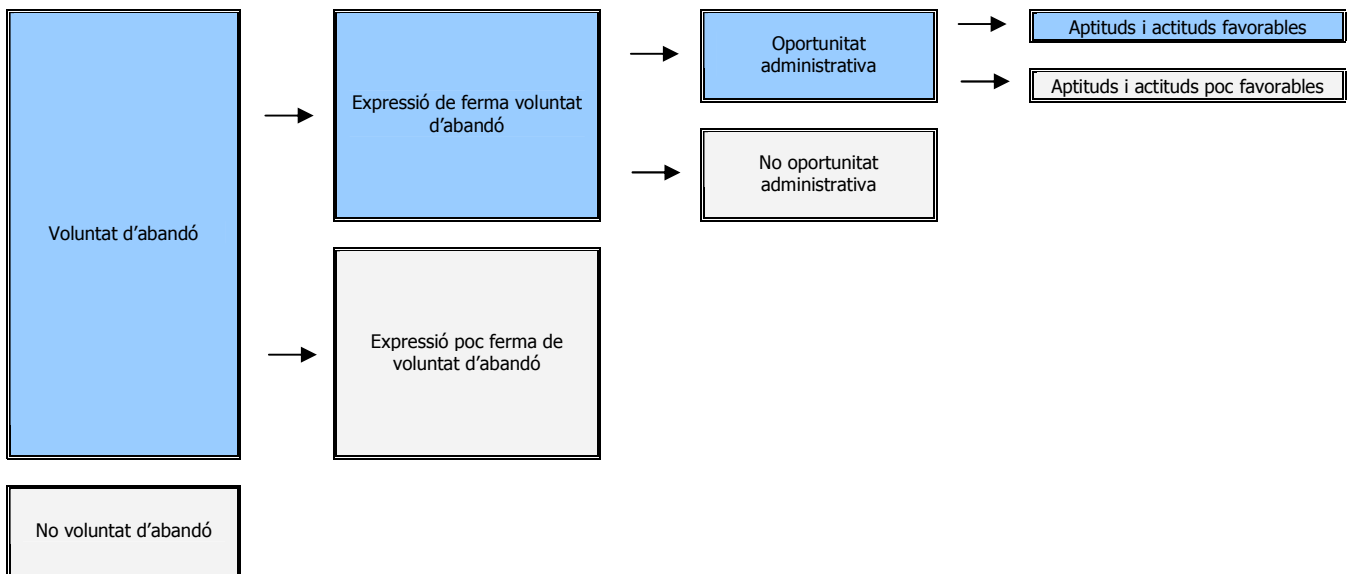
Voluntat d'abandó

Expressió de ferma voluntat d'abandó

Oportunitat administrativa

Aptituds i actituds favorables

Aptituds i actituds poc favorables

No oportunitat administrativa

Expressió poc ferma de voluntat d'abandó

No voluntat d'abandó